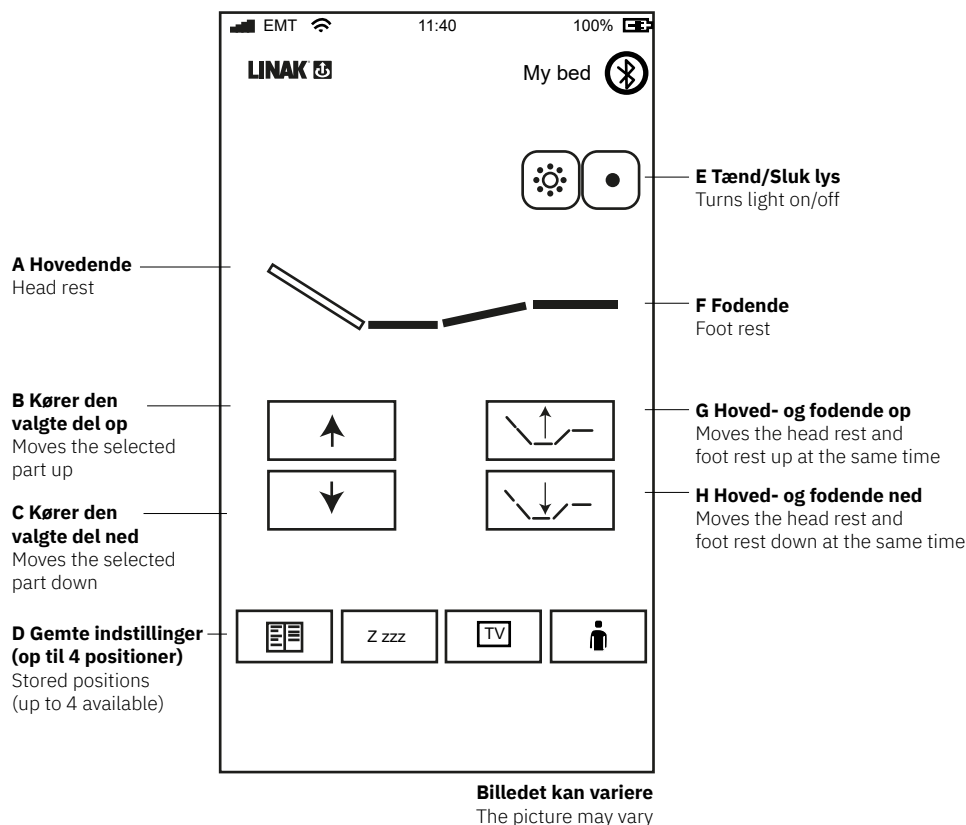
EMT 11:40 100%

LINAK

My bed

E Tænd/Sluk lys
Turns light on/off

A Hovedende
Head rest

F Fodende
Foot rest

B Kører den valgte del op
Moves the selected part up

G Hoved- og fodende op
Moves the head rest and foot rest up at the same time

C Kører den valgte del ned
Moves the selected part down

H Hoved- og fodende ned
Moves the head rest and foot rest down at the same time

D Gemte indstillinger (op til 4 positioner)
Stored positions (up to 4 available)

Z zzz

TV

Billedet kan variere
The picture may vary